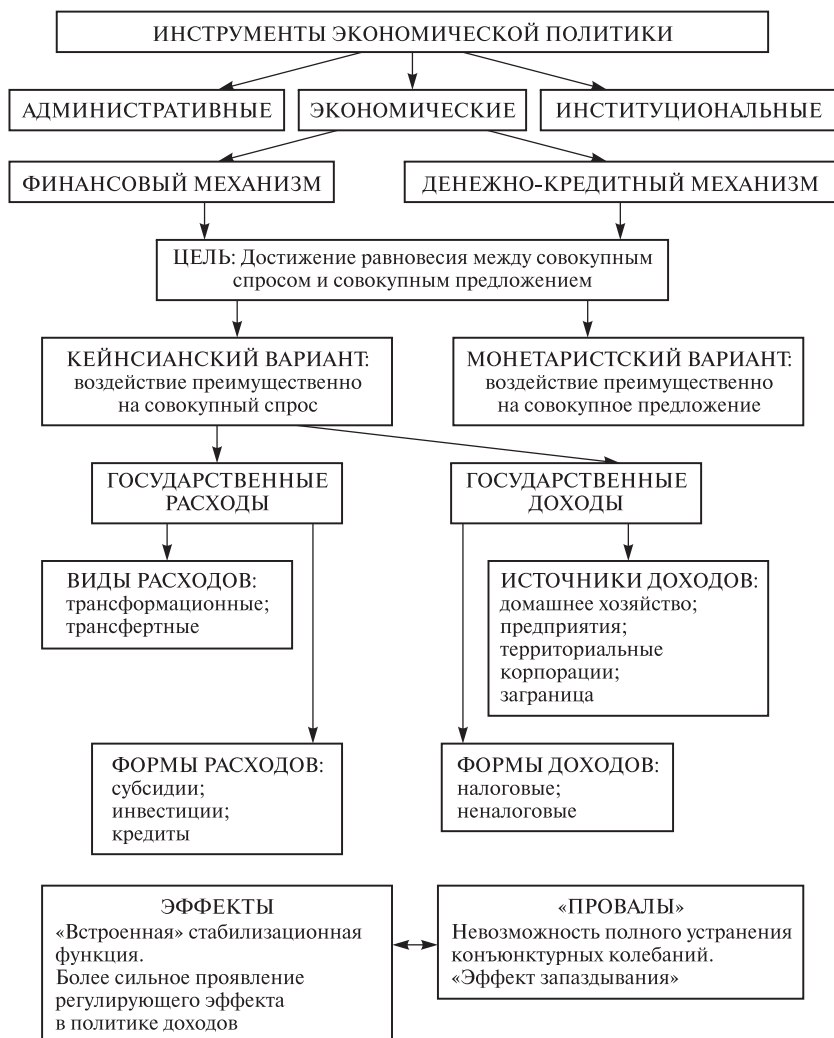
ИНСТРУМЕНТЫ ЭКОНОМИЧЕСКОЙ ПОЛИТИКИ

АДМИНИСТРАТИВНЫЕ

ЭКОНОМИЧЕСКИЕ

ИНСТИТУЦИОНАЛЬНЫЕ

ФИНАНСОВЫЙ МЕХАНИЗМ

ДЕНЕЖНО-КРЕДИТНЫЙ МЕХАНИЗМ

ЦЕЛЬ: Достижение равновесия между совокупным спросом и совокупным предложением

КЕЙНСИАНСКИЙ ВАРИАНТ: воздействие преимущественно на совокупный спрос

МОНЕТАРИСТСКИЙ ВАРИАНТ: воздействие преимущественно на совокупное предложение

ГОСУДАРСТВЕННЫЕ РАСХОДЫ

ГОСУДАРСТВЕННЫЕ ДОХОДЫ

ВИДЫ РАСХОДОВ:
трансформационные;
трансфертные

ИСТОЧНИКИ ДОХОДОВ:
домашнее хозяйство;
предприятия;
территориальные корпорации;
заграница

ФОРМЫ РАСХОДОВ:
субсидии;
инвестиции;
кредиты

ФОРМЫ ДОХОДОВ:
налоговые;
неналоговые

ЭФФЕКТЫ
«Встроенная» стабилизационная функция.
Более сильное проявление регулирующего эффекта в политике доходов

«ПРОВАЛЫ»
Невозможность полного устранения конъюнктурных колебаний.
«Эффект запаздывания»